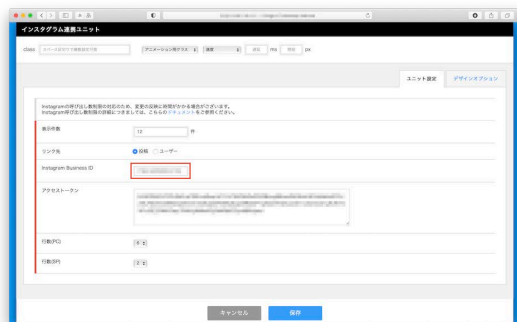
インスタグラム連携ユニット

class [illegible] アニメーション用クラス 速度 遅延 ms 移動 px

ユニット設定 デザインオプション

Instagramの呼び出し数制限の対応のため、変更の反映に時間がかかる場合がございます。
Instagram呼び出し数制限の詳細につきましては、こちらのドキュメントをご参照ください。

表示件数 12 件

リンク先 投稿 ユーザー

Instagram Business ID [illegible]

アクセストークン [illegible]

行数(PC) 4

行数(SP) 2

キャンセル 保存